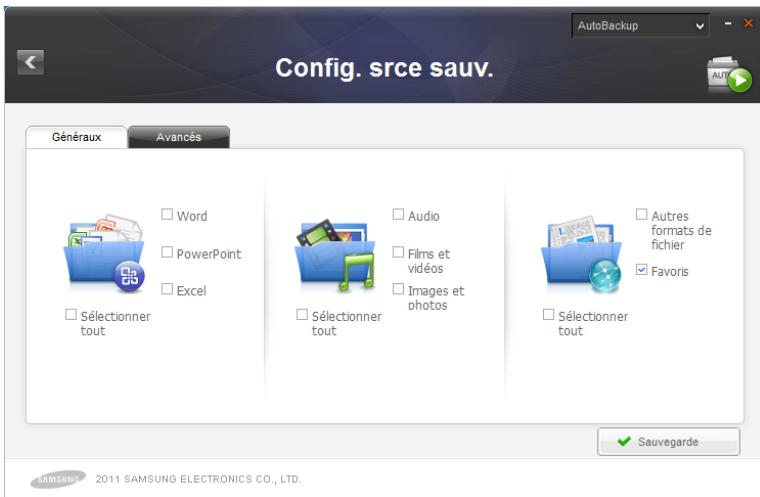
AutoBackup

Config. srce sauv.

AUTO

Généraux

Avancés

☐ Word

☐ PowerPoint

☐ Excel

☐ Sélectionner tout

☐ Audio

☐ Films et vidéos

☐ Images et photos

☐ Sélectionner tout

☐ Autres formats de fichier

☑ Favoris

☐ Sélectionner tout

Sauvegarde

SAMSUNG

2011 SAMSUNG ELECTRONICS CO., LTD.